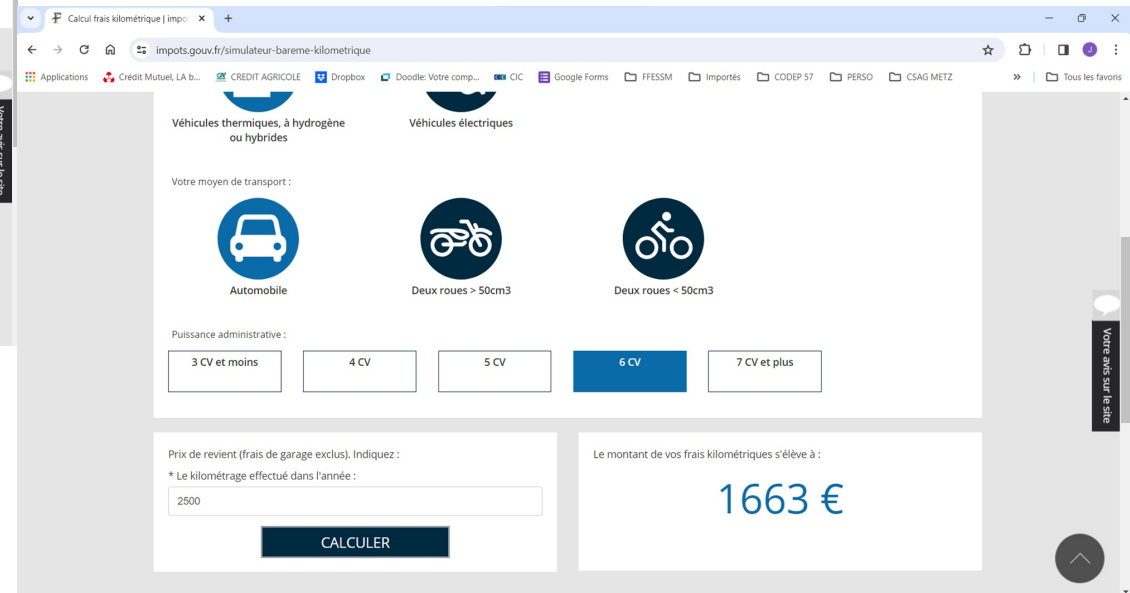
Calcul frais kilométrique | impo ×
+
impots.gouv.fr/simulateur-bareme-kilometrique
Applications
Crédit Mutuel, LA b...
CREDIT AGRICOLE
Dropbox
Doodle: Votre comp...
CIC
Google Forms
FFESSM
Importés
CODEP 57
PERSO
CSAG METZ
»
Tous les favoris

Votre avis sur le site

Véhicules thermiques, à hydrogène ou hybrides
Véhicules électriques

Votre moyen de transport :

Automobile
Deux roues > 50cm3
Deux roues < 50cm3

Puissance administrative :

3 CV et moins
4 CV
5 CV
6 CV
7 CV et plus

Votre avis sur le site

Prix de revient (frais de garage exclus). Indiquez :
* Le kilométrage effectué dans l'année :
2500
CALCULER

Le montant de vos frais kilométriques s'élève à :
1663 €